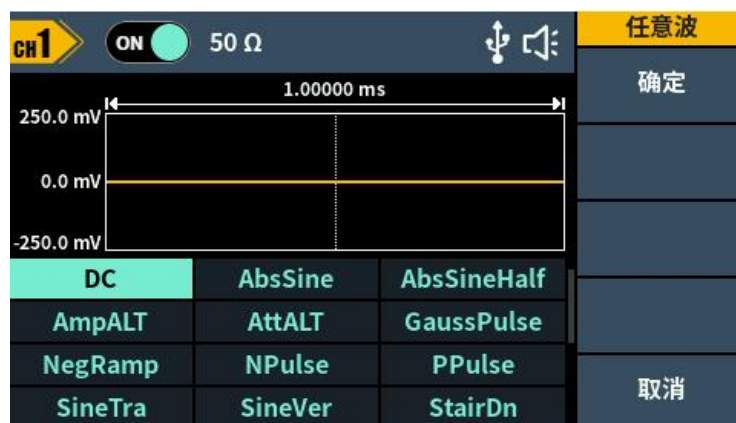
CH1 ON 50 Ω

任意波

确定

1.00000 ms

250.0 mV

0.0 mV

-250.0 mV

| DC | AbsSine | AbsSineHalf |
|---|---|---|
| AmpALT | AttALT | GaussPulse |
| NegRamp | NPulse | PPulse |
| SineTra | SineVer | StairDn |

取消